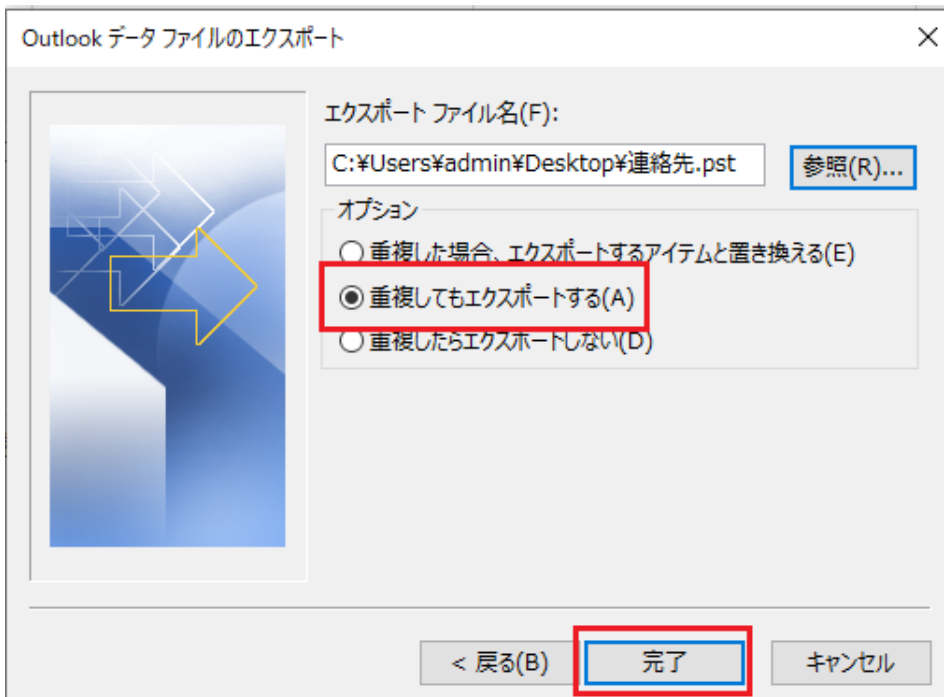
Outlook データ ファイルのエクスポート

×

エクスポート ファイル名(F):

C:¥Users¥admin¥Desktop¥連絡先.pst

参照(R)...

オプション

重複した場合、エクスポートするアイテムと置き換える(E)

重複してもエクスポートする(A)

重複したらエクスポートしない(D)

< 戻る(B)

完了

キャンセル